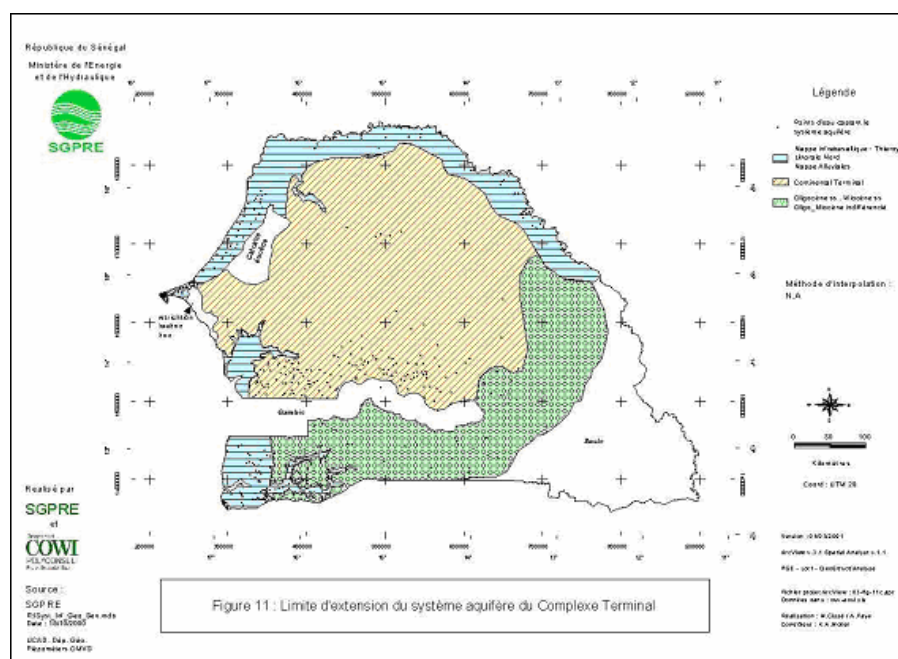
République du Sénégal
Ministère de l'Energie et de l'Hydraulique

SGPRE

Légende

Points d'eau captant le système aquifère

Nappe infrabasaltique - Thiaroye Littorale Nord Nappe Alluviale

Continental Terminal

Oligocène ss., Miocène ss Oligo_Miocène indifférencié

Méthode d'interpolation : N.A

0 50 100

Kilomètres

Coord : UTM 28

Gambie

Réalisé par

SGPRE

et

COWI
POLYCONSEIL

Source :
SGPRE
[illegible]
Date : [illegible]

UCAD, Dép. Géo.
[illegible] OMVS

Figure 11 : Limite d'extension du système aquifère du Complexe Terminal

Version : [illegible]
ArcView 3.2 Spatial Analyst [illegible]
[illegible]
Fichier projet ArcView : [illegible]
Données dans : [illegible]
Réalisation : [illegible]
Correcteur : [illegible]